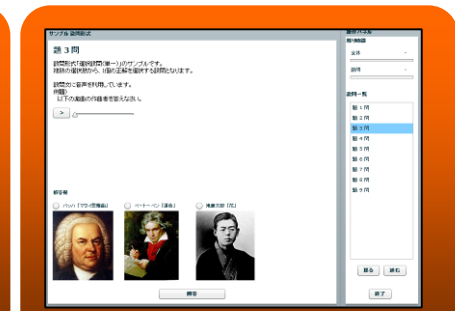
サンプル 設問形式

第３問

設問形式「選択肢(単一)」のサンプルです。
複数の選択肢から、1個の正解を選択する設問となります。

設問文に音声を利用しています。
問題)
以下の楽曲の作曲者を答えなさい。

解答欄

バッハ「マタイ受難曲」

ベートーベン「運命」

滝廉太郎「花」

解答

操作パネル

全体

設問

設問一覧

第１問
第２問
第３問
第４問
第５問
第６問
第７問
第８問
第９問

戻る
進む

終了